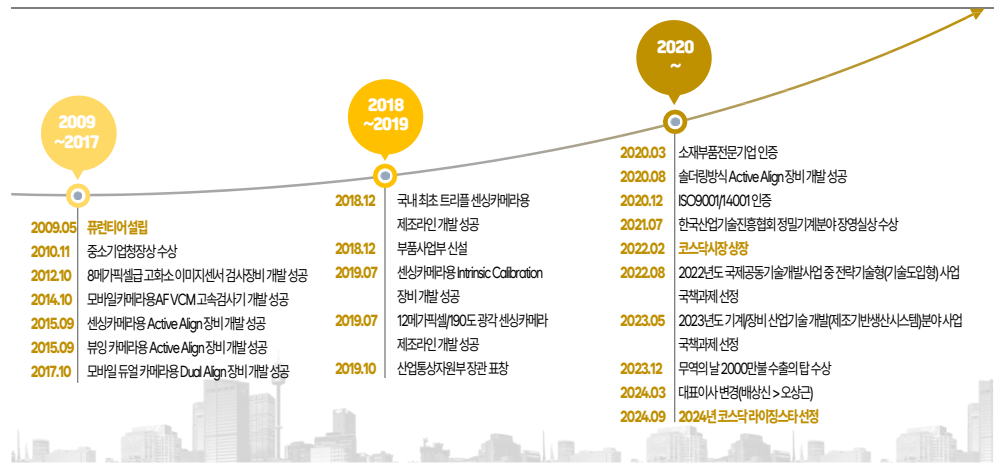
2009
~2017

2009.05 퓨런티어설립
2010.11 중소기업청장상 수상
2012.10 8메가픽셀급 고화소 이미지센서 검사장비 개발 성공
2014.10 모바일카메라용AF VCM 고속검사기 개발 성공
2015.09 센싱카메라용 Active Align 장비 개발 성공
2015.09 뷰잉 카메라용 Active Align 장비 개발 성공
2017.10 모바일 듀얼 카메라용 Dual Align 장비 개발 성공

2018
~2019

2018.12 국내 최초 트리플 센싱카메라용 제조라인 개발 성공
2018.12 부품사업부 신설
2019.07 센싱카메라용 Intrinsic Calibration 장비 개발 성공
2019.07 12메가픽셀/190도 광각 센싱카메라 제조라인 개발 성공
2019.10 산업통상자원부장관 표창

2020
~

2020.03 소재부품전문기업 인증
2020.08 솔더링방식 Active Align 장비 개발 성공
2020.12 ISO9001/14001 인증
2021.07 한국산업기술진흥협회 정밀기계분야 장영실상 수상
2022.02 코스닥시장 상장
2022.08 2022년도 국제공동기술개발사업 중 전략기술형(기술도입형) 사업 국책과제 선정
2023.05 2023년도 기계/장비 산업기술 개발(제조기반생산시스템)분야 사업 국책과제 선정
2023.12 무역의 날 2000만불 수출의 탑 수상
2024.03 대표이사 변경(배상신 > 오상근)
2024.09 2024년 코스닥 라이징스타 선정